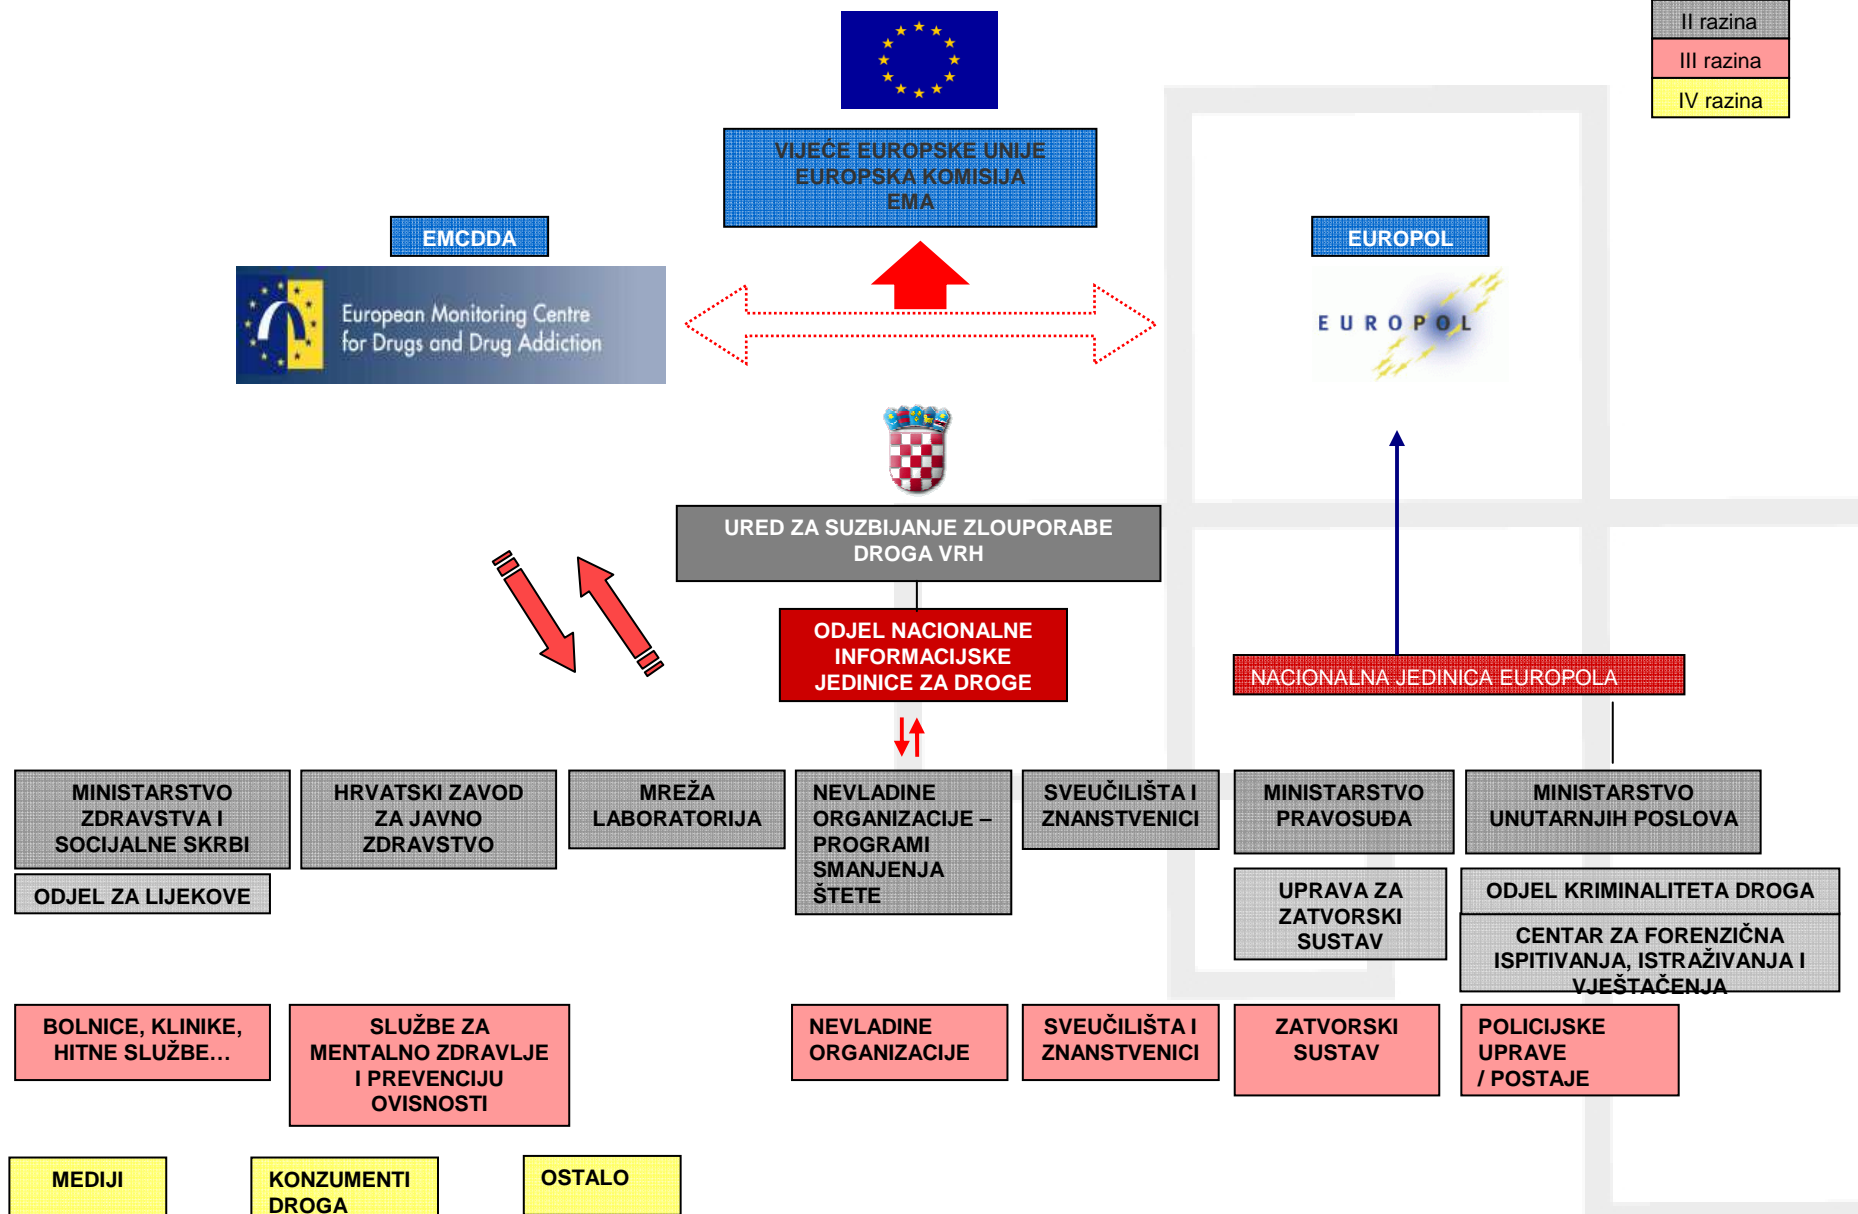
II razina
III razina
IV razina

VIJEĆE EUROPSKE UNIJE
EUROPSKA KOMISIJA
EMA

EMCDDA

European Monitoring Centre for Drugs and Drug Addiction

EUROPOL

EUROPOL

URED ZA SUZBIJANJE ZLOUPORABE DROGA VRH

ODJEL NACIONALNE INFORMACIJSKE JEDINICE ZA DROGE

NACIONALNA JEDINICA EUROPOLA

MINISTARSTVO ZDRAVSTVA I SOCIJALNE SKRBI

ODJEL ZA LIJEKOVE

HRVATSKI ZAVOD ZA JAVNO ZDRAVSTVO

MREŽA LABORATORIJA

NEVLADINE ORGANIZACIJE – PROGRAMI SMANJENJA ŠTETE

SVEUČILIŠTA I ZNANSTVENICI

MINISTARSTVO PRAVOSUĐA

UPRAVA ZA ZATVORSKI SUSTAV

MINISTARSTVO UNUTARNJIH POSLOVA

ODJEL KRIMINALITETA DROGA

CENTAR ZA FORENZIČNA ISPITIVANJA, ISTRAŽIVANJA I VJEŠTAČENJA

BOLNICE, KLINIKE, HITNE SLUŽBE…

SLUŽBE ZA MENTALNO ZDRAVLJE I PREVENCIJU OVISNOSTI

NEVLADINE ORGANIZACIJE

SVEUČILIŠTA I ZNANSTVENICI

ZATVORSKI SUSTAV

POLICIJSKE UPRAVE / POSTAJE

MEDIJI

KONZUMENTI DROGA

OSTALO